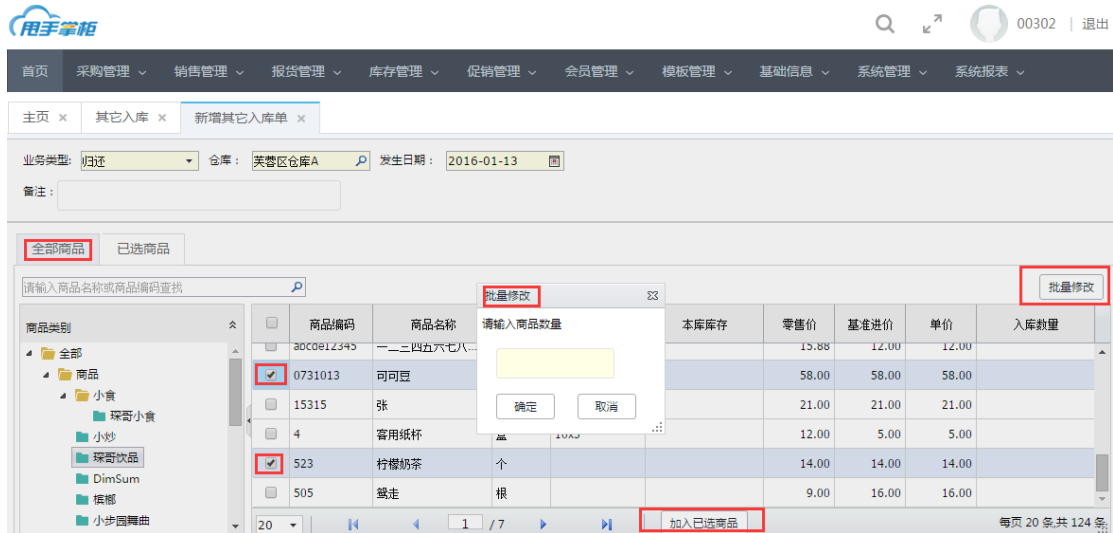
用手掌柜

00302 | 退出

首页 采购管理 销售管理 报货管理 库存管理 促销管理 会员管理 模板管理 基础信息 系统管理 系统报表

主页 × 其它入库 × 新增其它入库单 ×

业务类型: 归还 仓库: 芙蓉区仓库A 发生日期: 2016-01-13

备注:

全部商品 已选商品

请输入商品名称或商品编码查找

批量修改

商品类别

全部
商品
小食
琛哥小食
小炒
琛哥饮品
DimSum
槟榔
小步园舞曲

| | 商品编码 | 商品名称 | | | 本库库存 | 零售价 | 基准进价 | 单价 | 入库数量 |
|---|---|---|---|---|---|---|---|---|---|
| | abcde12345 | 一二三四五六七八... | | | | 15.88 | 12.00 | 12.00 | |
| ✔ | 0731013 | 可可豆 | | | | 58.00 | 58.00 | 58.00 | |
| | 15315 | 张 | | | | 21.00 | 21.00 | 21.00 | |
| | 4 | 客用纸杯 | 盒 | 10x5 | | 12.00 | 5.00 | 5.00 | |
| ✔ | 523 | 柠檬奶茶 | 个 | | | 14.00 | 14.00 | 14.00 | |
| | 505 | 蛩走 | 根 | | | 9.00 | 16.00 | 16.00 | |

批量修改

请输入商品数量

确定 取消

20 1 / 7 加入已选商品 每页 20 条,共 124 条